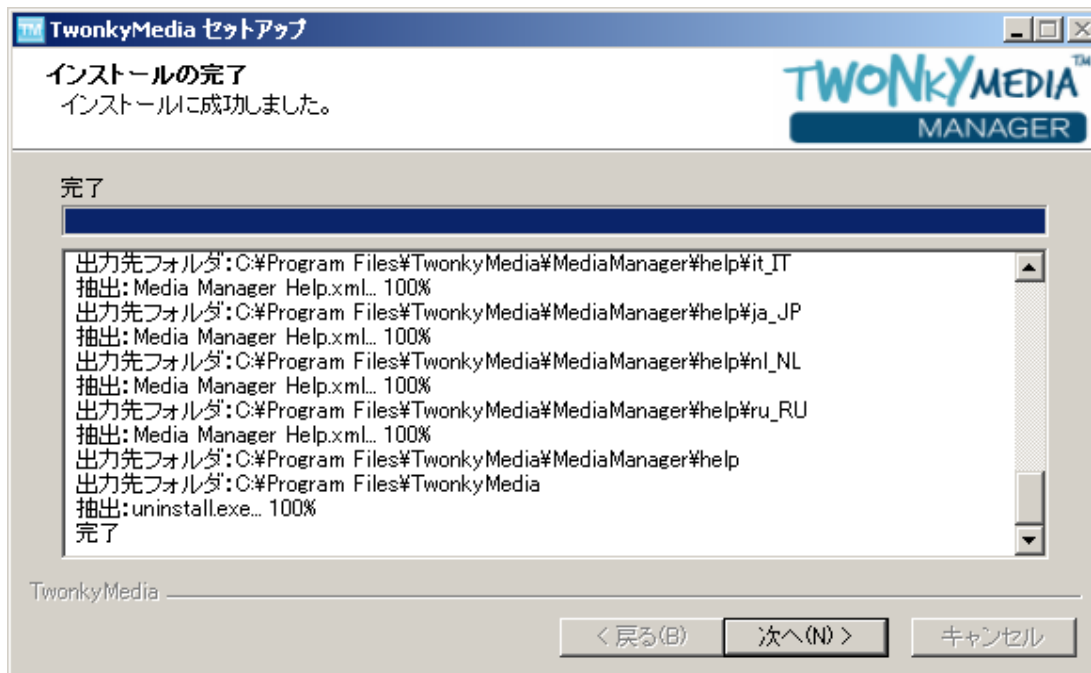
TM TwonkyMedia セットアップ

インストールの完了
インストールに成功しました。

TWONKYMEDIA™
MANAGER

完了

出力先フォルダ:C:¥Program Files¥TwonkyMedia¥MediaManager¥help¥it_IT
抽出:Media Manager Help.xml... 100%
出力先フォルダ:C:¥Program Files¥TwonkyMedia¥MediaManager¥help¥ja_JP
抽出:Media Manager Help.xml... 100%
出力先フォルダ:C:¥Program Files¥TwonkyMedia¥MediaManager¥help¥nl_NL
抽出:Media Manager Help.xml... 100%
出力先フォルダ:C:¥Program Files¥TwonkyMedia¥MediaManager¥help¥ru_RU
抽出:Media Manager Help.xml... 100%
出力先フォルダ:C:¥Program Files¥TwonkyMedia¥MediaManager¥help
出力先フォルダ:C:¥Program Files¥TwonkyMedia
抽出:uninstall.exe... 100%
完了

TwonkyMedia

< 戻る(B) 次へ(N) > キャンセル